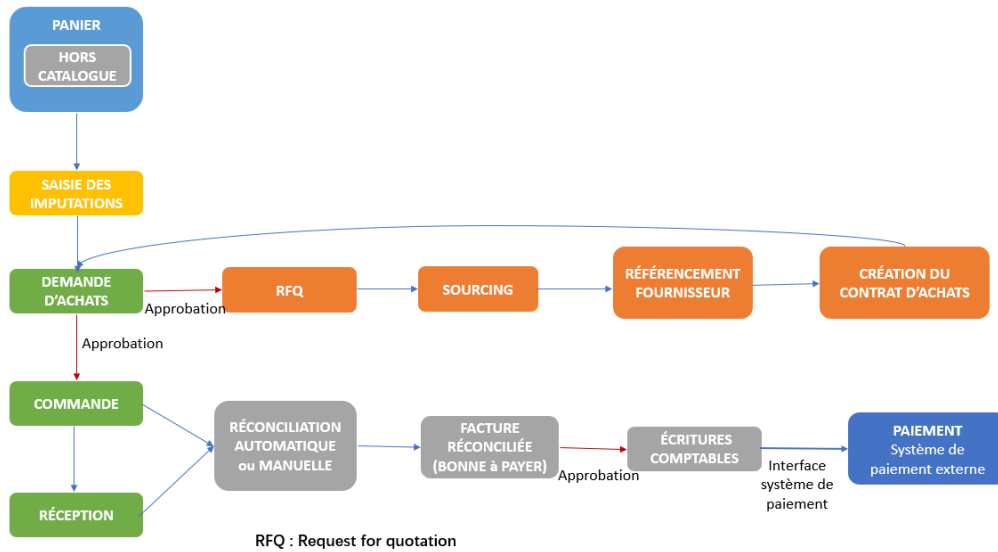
PANIER

HORS CATALOGUE

SAISIE DES IMPUTATIONS

DEMANDE D'ACHATS

Approbation

RFQ

SOURCING

RÉFÉRENCEMENT FOURNISSEUR

CRÉATION DU CONTRAT D'ACHATS

Approbation

COMMANDE

RÉCEPTION

RÉCONCILIATION AUTOMATIQUE ou MANUELLE

FACTURE RÉCONCILIÉE (BONNE à PAYER)

Approbation

ÉCRITURES COMPTABLES

Interface système de paiement

PAIEMENT
Système de paiement externe

RFQ : Request for quotation